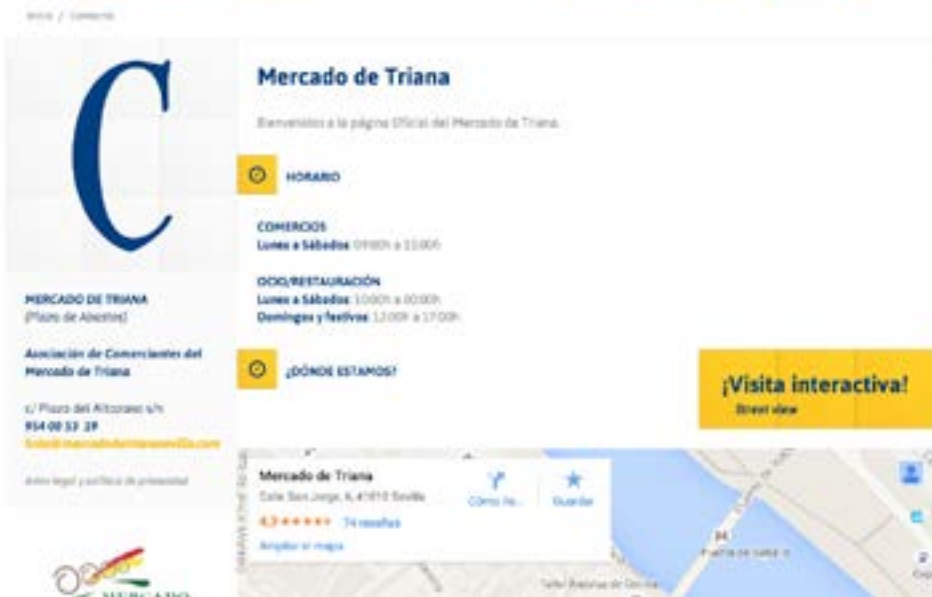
Inicio / Comercio

C

MERCADO DE TRIANA
(Plaza de Abastos)

Asociación de Comerciantes del Mercado de Triana

c/ Plaza del Altozano s/n
954 00 53 29
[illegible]

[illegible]

Mercado de Triana

Bienvenidos a la página Oficial del Mercado de Triana.

HORARIO

COMERCIOS
Lunes a Sábados 09:00h a 15:00h

OCIO/RESTAURACIÓN
Lunes a Sábados 10:00h a 00:00h
Domingos y festivos 12:00h a 17:00h

¿DÓNDE ESTAMOS?

¡Visita interactiva!
Street view

Mercado de Triana
Calle San Jorge, 6, 41010 Sevilla
4,3 ★★★★★ 74 reseñas
Ampliar el mapa
Cómo ir...
Guardar

Puente de Isabel II
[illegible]